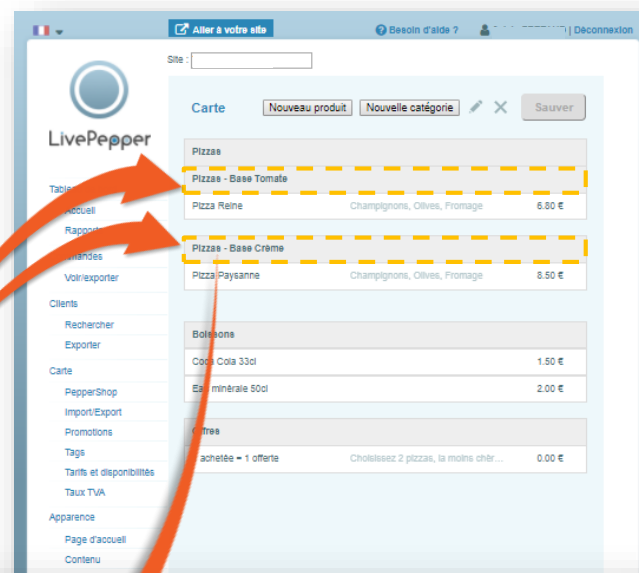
Aller à votre site

Besoin d'aide ? | Déconnexion

Site :

LivePepper

Tableau
Accueil
Rapports
Commandes
Voir/exporter

Clients
Rechercher
Exporter

Carte
PepperShop
Import/Export
Promotions
Tags
Tarifs et disponibilités
Taux TVA

Apparence
Page d'accueil
Contenu

Carte
Nouveau produit
Nouvelle catégorie
Sauver

Pizzas

Pizzas - Base Tomate

| Pizza Reine | Champignons, Olives, Fromage | 6.80 € |
|---|---|---|

Pizzas - Base Crème

| Pizza Paysanne | Champignons, Olives, Fromage | 8.50 € |
|---|---|---|

Boissons

| Coca Cola 33cl | 1.50 € |
|---|---|
| Eau minérale 50cl | 2.00 € |

Offres

| achetée = 1 offerte | Choisissez 2 pizzas, la moins chèr... | 0.00 € |
|---|---|---|